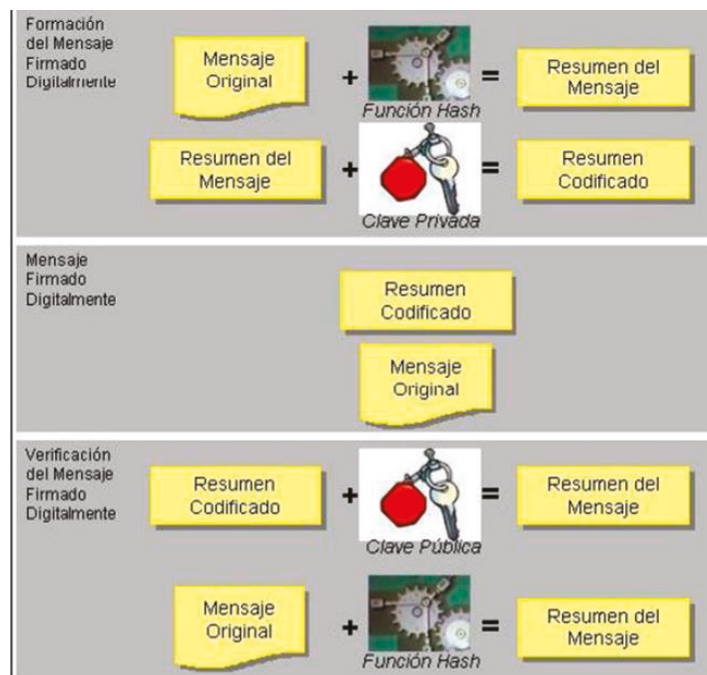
Formación del Mensaje Firmado Digitalmente

Mensaje Original + Función Hash = Resumen del Mensaje

Resumen del Mensaje + Clave Privada = Resumen Codificado

Mensaje Firmado Digitalmente

Resumen Codificado

Mensaje Original

Verificación del Mensaje Firmado Digitalmente

Resumen Codificado + Clave Pública = Resumen del Mensaje

Mensaje Original + Función Hash = Resumen del Mensaje